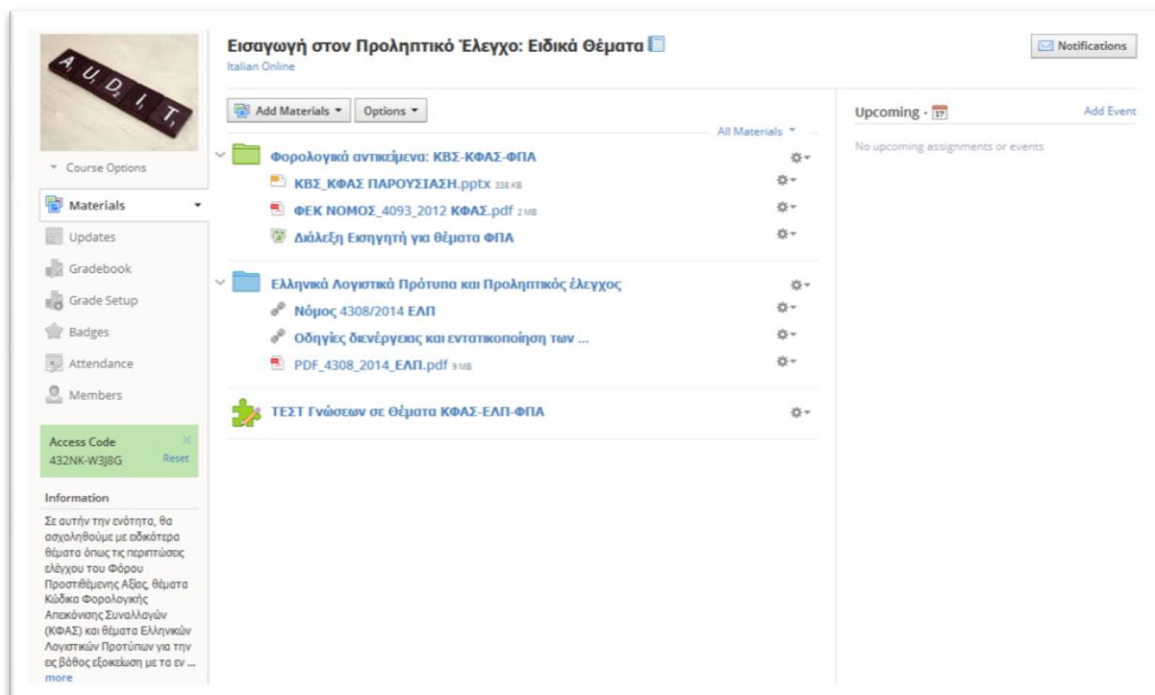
A U D I T

Course Options

Materials

Updates

Gradebook

Grade Setup

Badges

Attendance

Members

Access Code
432NK-W3J8G
Reset

Information

Σε αυτήν την ενότητα, θα ασχοληθούμε με ειδικότερα θέματα όπως τις περιπτώσεις ελέγχου του Φόρου Προστιθέμενης Αξίας, θέματα Κώδικα Φορολογικής Απεικόνισης Συναλλαγών (ΚΦΑΣ) και θέματα Ελληνικών Λογιστικών Προτύπων για την ες βάθος εξοικείωση με τα εν ...
more

Εισαγωγή στον Προληπτικό Έλεγχο: Ειδικά Θέματα
Italian Online

Notifications

Add Materials
Options

All Materials

Φορολογικά αντικείμενα: ΚΒΣ-ΚΦΑΣ-ΦΠΑ
ΚΒΣ_ΚΦΑΣ ΠΑΡΟΥΣΙΑΣΗ.pptx 338 KB
ΦΕΚ ΝΟΜΟΣ_4093_2012 ΚΦΑΣ.pdf 2 MB
Διάλεξη Εισηγητή για θέματα ΦΠΑ

Ελληνικά Λογιστικά Πρότυπα και Προληπτικός έλεγχος
Νόμος 4308/2014 ΕΛΠ
Οδηγίες διενέργειας και εντατικοποίηση των ...
PDF_4308_2014_ΕΛΠ.pdf 9 MB

ΤΕΣΤ Γνώσεων σε Θέματα ΚΦΑΣ-ΕΛΠ-ΦΠΑ

Upcoming
Add Event
No upcoming assignments or events